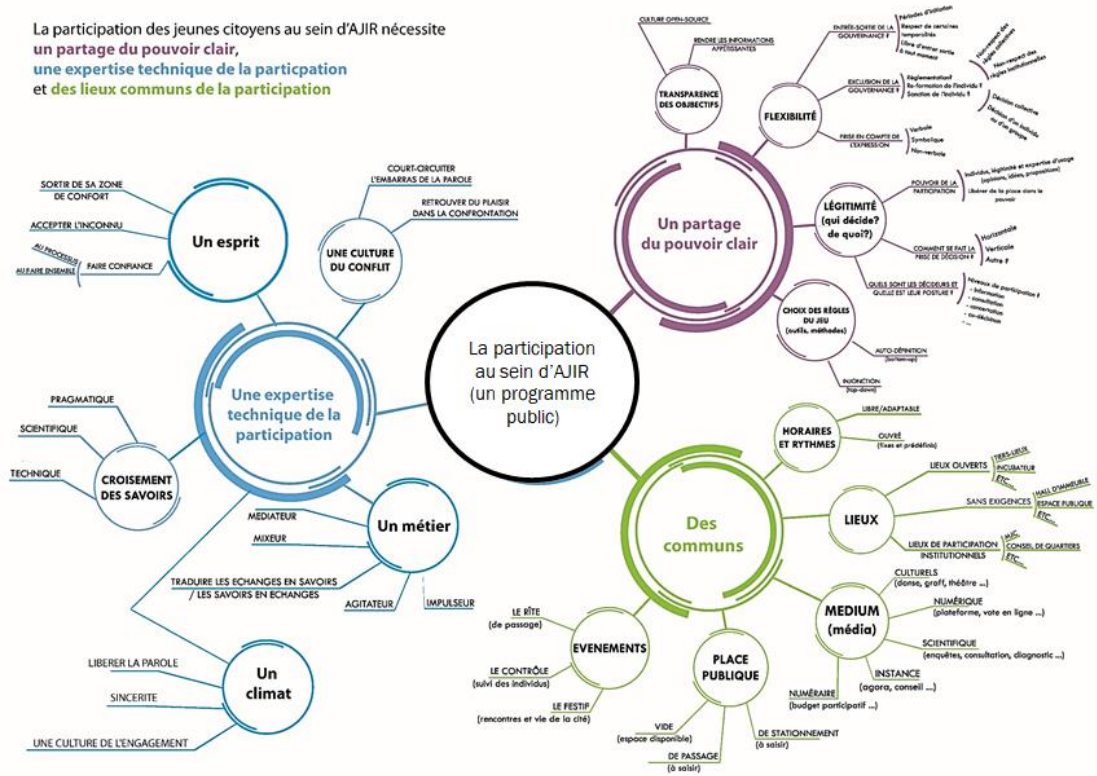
La participation des jeunes citoyens au sein d'AJIR nécessite
un partage du pouvoir clair,
une expertise technique de la particpation
et des lieux communs de la participation

La participation au sein d'AJIR (un programme public)

Un esprit
SORTIR DE SA ZONE DE CONFORT
ACCEPTER L'INCONNU
FAIRE CONFIANCE
AU PROCESSUS
AU FAIRE ENSEMBLE

UNE CULTURE DU CONFLIT
COURT-CIRCUITER L'EMBARRAS DE LA PAROLE
RETROUVER DU PLAISIR DANS LA CONFRONTATION

Une expertise technique de la participation

CROISEMENT DES SAVOIRS
PRAGMATIQUE
SCIENTIFIQUE
TECHNIQUE

Un métier
MEDIATEUR
MIXEUR
TRADUIRE LES ECHANGES EN SAVOIRS / LES SAVOIRS EN ECHANGES
AGITATEUR
IMPULSEUR

Un climat
LIBERER LA PAROLE
SINCERITE
UNE CULTURE DE L'ENGAGEMENT

Un partage du pouvoir clair

TRANSPARENCE DES OBJECTIFS
CULTURE OPEN-SOURCE
RENDRE LES INFORMATIONS APPÉTISSANTES

FLEXIBILITÉ
ENTRÉE-SORTIE DE LA GOUVERNANCE ?
Périodes d'initiation
Respect de certaines temporalités
Libre d'entrer sortie à tout moment
EXCLUSION DE LA GOUVERNANCE ?
Réglementation?
Re-formation de l'individu ?
Sanction de l'individu ?
Non-respect des règles collectives
Non-respect des règles institutionnelles
Décision collective
Décision d'un individu ou d'un groupe
PRISE EN COMPTE DE L'EXPRESSION
Verbale
Symbolique
Non-verbale

LÉGITIMITÉ (qui décide? de quoi?)
POUVOIR DE LA PARTICIPATION
Individus, légitimité et expertise d'usage (opinions, idées, propositions)
Libérer de la place dans le pouvoir
COMMENT SE FAIT LA PRISE DE DÉCISION ?
Horizontale
Verticale
Autre ?
QUELS SONT LES DÉCIDEURS ET QUELLE EST LEUR POSTURE ?
Niveaux de participation ?
- information
- consultation
- concertation
- co-décision

CHOIX DES RÈGLES DU JEU (outils, méthodes)
AUTO-DÉFINITION (bottom-up)
INJONCTION (top-down)

Des communs

HORAIRES ET RYTHMES
LIBRE/ADAPTABLE
OUVRÉ (fixes et prédéfinis)

LIEUX
LIEUX OUVERTS
TIERS-LIEUX
INCUBATEUR
ETC.
SANS EXIGENCES
HALL D'IMMEUBLE
ESPACE PUBLIQUE
ETC.
LIEUX DE PARTICIPATION INSTITUTIONNELS
MJC
CONSEIL DE QUARTIERS
ETC.

MEDIUM (média)
CULTURELS (danse, graff, théâtre ...)
NUMÉRIQUE (plateforme, vote en ligne ...)
SCIENTIFIQUE (enquêtes, consultation, diagnostic ...)
INSTANCE (agora, conseil ...)
NUMÉRAIRE (budget participatif ...)

PLACE PUBLIQUE
VIDE (espace disponible)
DE PASSAGE (à saisir)
DE STATIONNEMENT (à saisir)

EVENEMENTS
LE RÎTE (de passage)
LE CONTRÔLE (suivi des individus)
LE FESTIF (rencontres et vie de la cité)